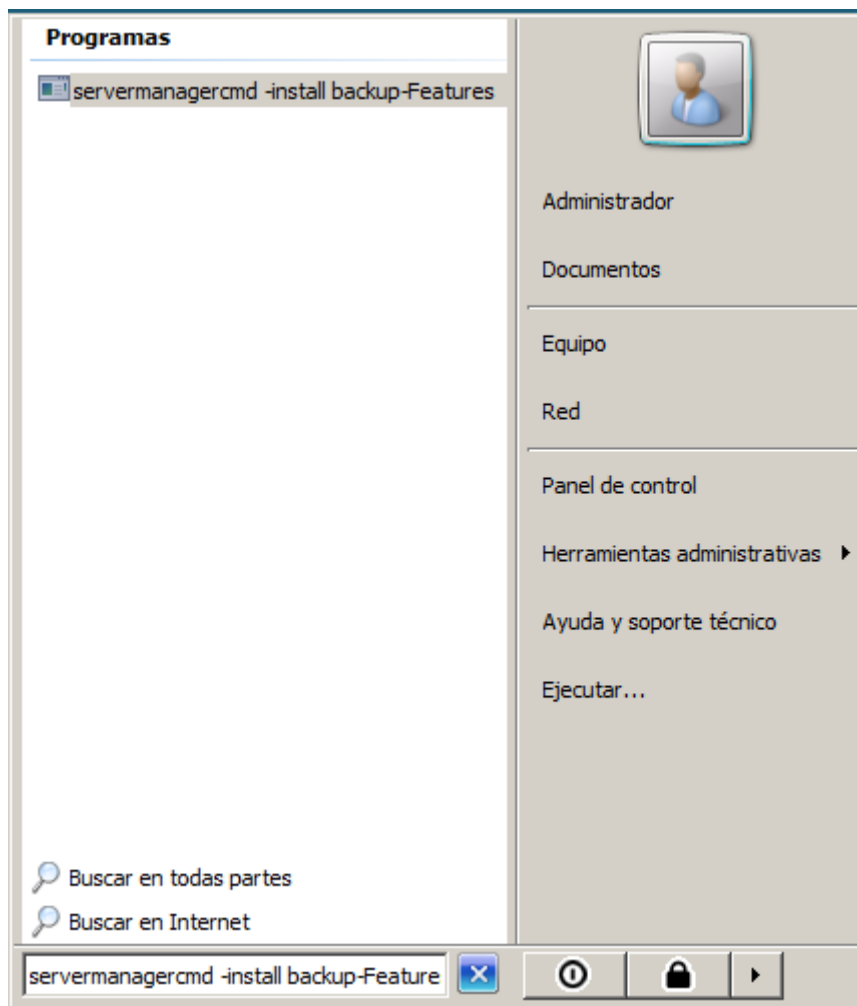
Programas

servermanagercmd -install backup-Features

Administrador

Documentos

Equipo

Red

Panel de control

Herramientas administrativas

Ayuda y soporte técnico

Ejecutar...

Buscar en todas partes

Buscar en Internet

servermanagercmd -install backup-Feature